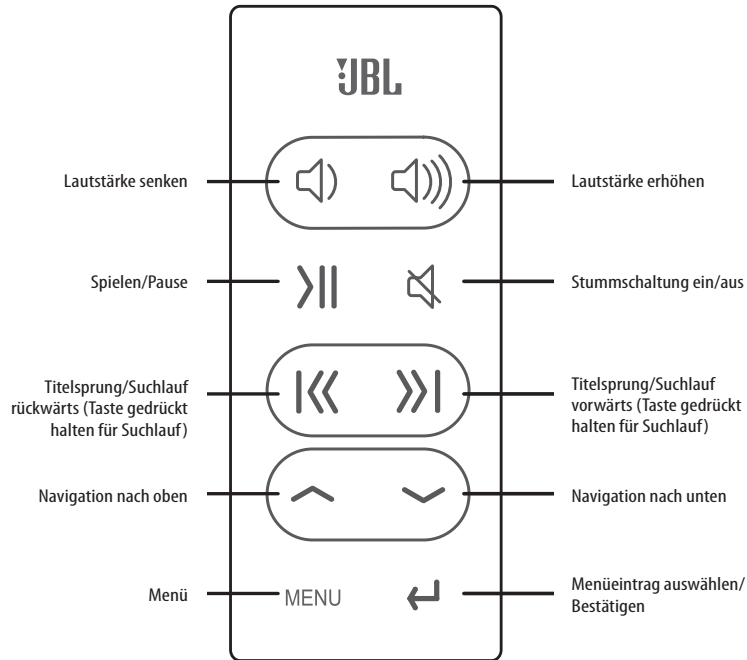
JBL

Lautstärke senken

Lautstärke erhöhen

Spielen/Pause

Stummschaltung ein/aus

Titelsprung/Suchlauf rückwärts (Taste gedrückt halten für Suchlauf)

Titelsprung/Suchlauf vorwärts (Taste gedrückt halten für Suchlauf)

Navigation nach oben

Navigation nach unten

Menü

MENU

Menüeintrag auswählen/ Bestätigen